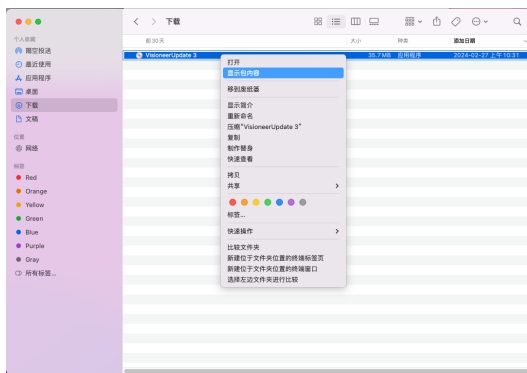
下载

个人收藏
隔空投送
最近使用
应用程序
桌面
下载
文稿

位置
网络

标签
Red
Orange
Yellow
Green
Blue
Purple
Gray
所有标签...

前30天
大小
种类
添加日期

VisioneerUpdate 3
35.7 MB
应用程序
2024-02-27 上午10:31

打开
显示包内容
移到废纸篓
显示简介
重新命名
压缩"VisioneerUpdate 3"
复制
制作替身
快速查看
拷贝
共享
标签...
快速操作
比较文件夹
新建位于文件夹位置的终端标签页
新建位于文件夹位置的终端窗口
选择左边文件夹进行比较